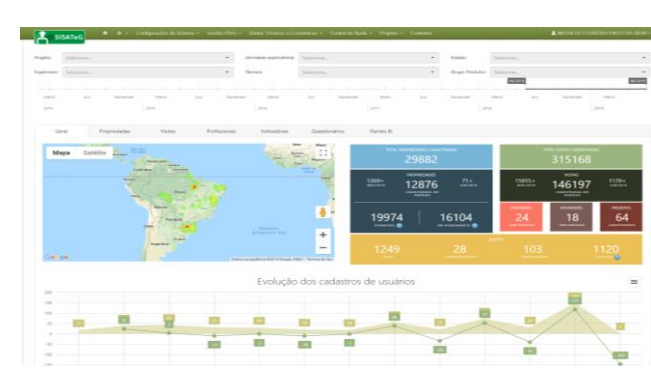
SISATeG

Configurações do Sistema · Gestão PDAs · Dados Técnicos e Contábeis · Central de Ajuda · Projetos · Contatos

Projeto: Selecione...
Atividade exploratória: Selecione...
Estado: Selecione...
Supervisor: Selecione...
Técnico: Selecione...
Grupo Produtor: Selecione...

Geral | Propriedades | Visitas | Profissionais | Indicadores | Questionários | Painéis BI

Mapa | Satélite

Google

29882

12876

19974

16104

315168

146197

24

18

64

1249

28

103

1120

Evolução dos cadastros de usuários